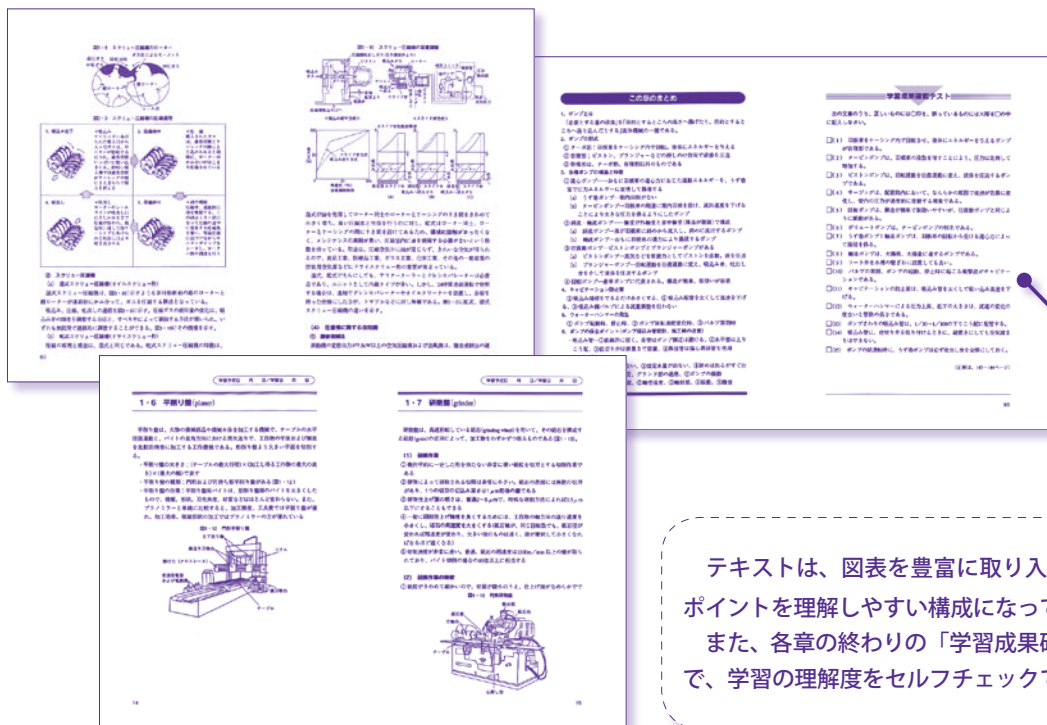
この章のまとめ

学習成果確認テスト

1－6　平削り盤(planer)

1－7　研削盤(grinder)

テキストは、図表を豊富に取り入
ポイントを理解しやすい構成になっ
また、各章の終わりの「学習成果確
で、学習の理解度をセルフチェック